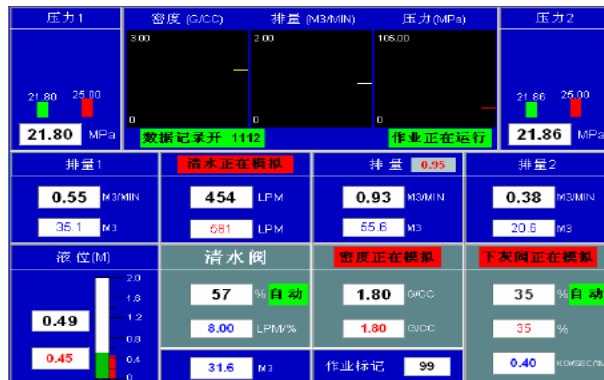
压力1

21.80 25.00

21.80 MPa

密度 (G/CC) 排量 (M3/MIN) 压力(MPa)

3.00 2.00 105.00

0 0 0

数据记录开 1112

作业正在运行

压力2

21.86 25.00

21.86 MPa

排量1

0.55 M3/MIN

35.1 M3

清水正在模拟

454 LPM

681 LPM

排量 0.95

0.93 M3/MIN

55.6 M3

排量2

0.38 M3/MIN

20.6 M3

液位(M)

2.0
1.6
1.2
0.8
0.4
0

0.49

0.45

清水阀

57 % 自动

8.00 LPM/%

31.6 M3

密度正在模拟

1.80 G/CC

1.80 G/CC

作业标记 99

下灰阀正在模拟

35 % 自动

35 %

0.40 KG/SEC/%